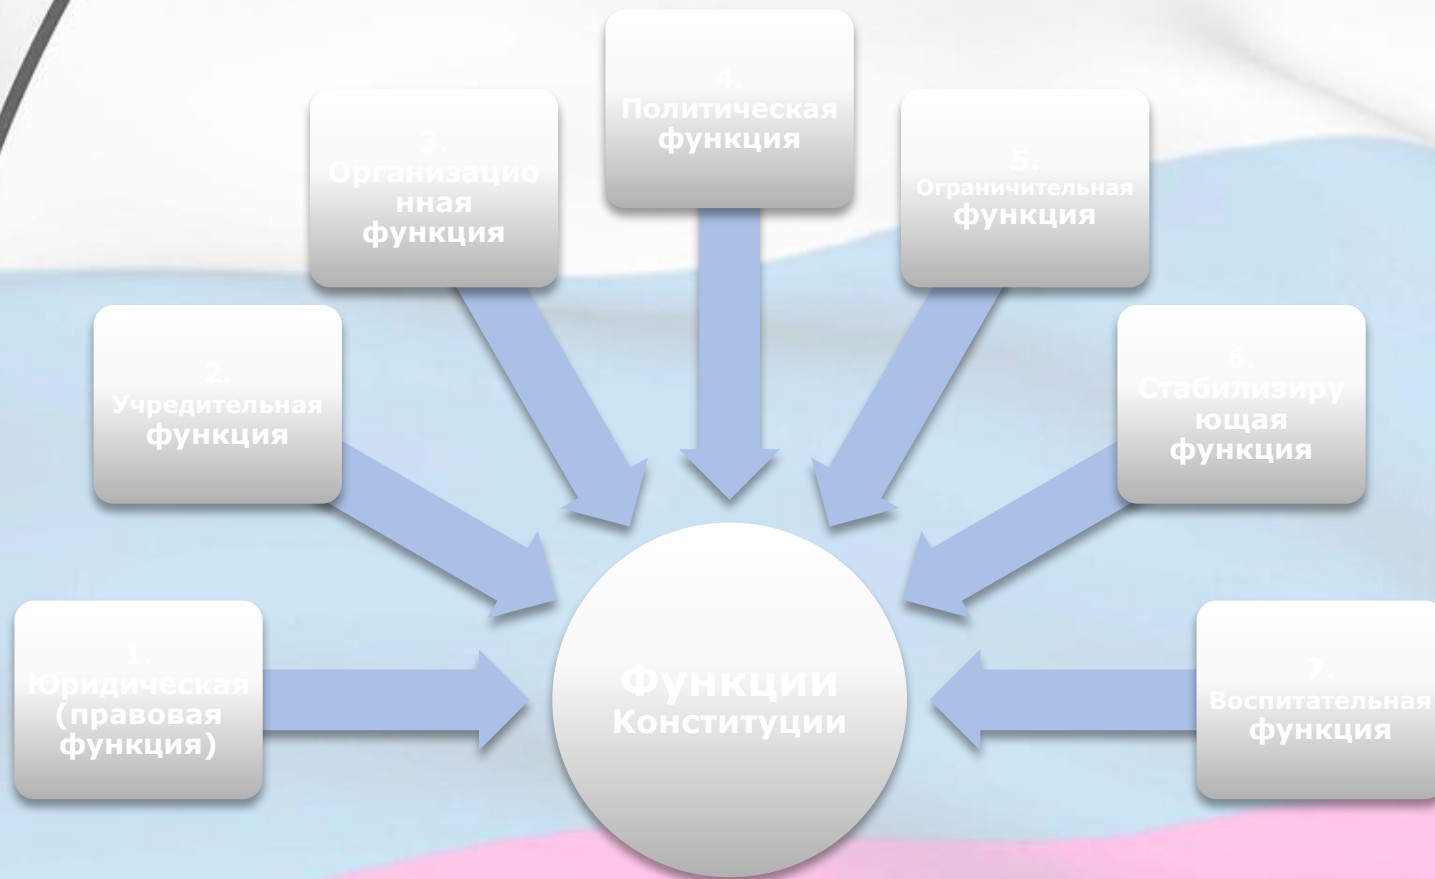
4. Политическая функция

3. Организационная функция

5. Ограничительная функция

2. Учредительная функция

6. Стабилизирующая функция

1. Юридическая (правовая функция)

Функции Конституции

7. Воспитательная функция